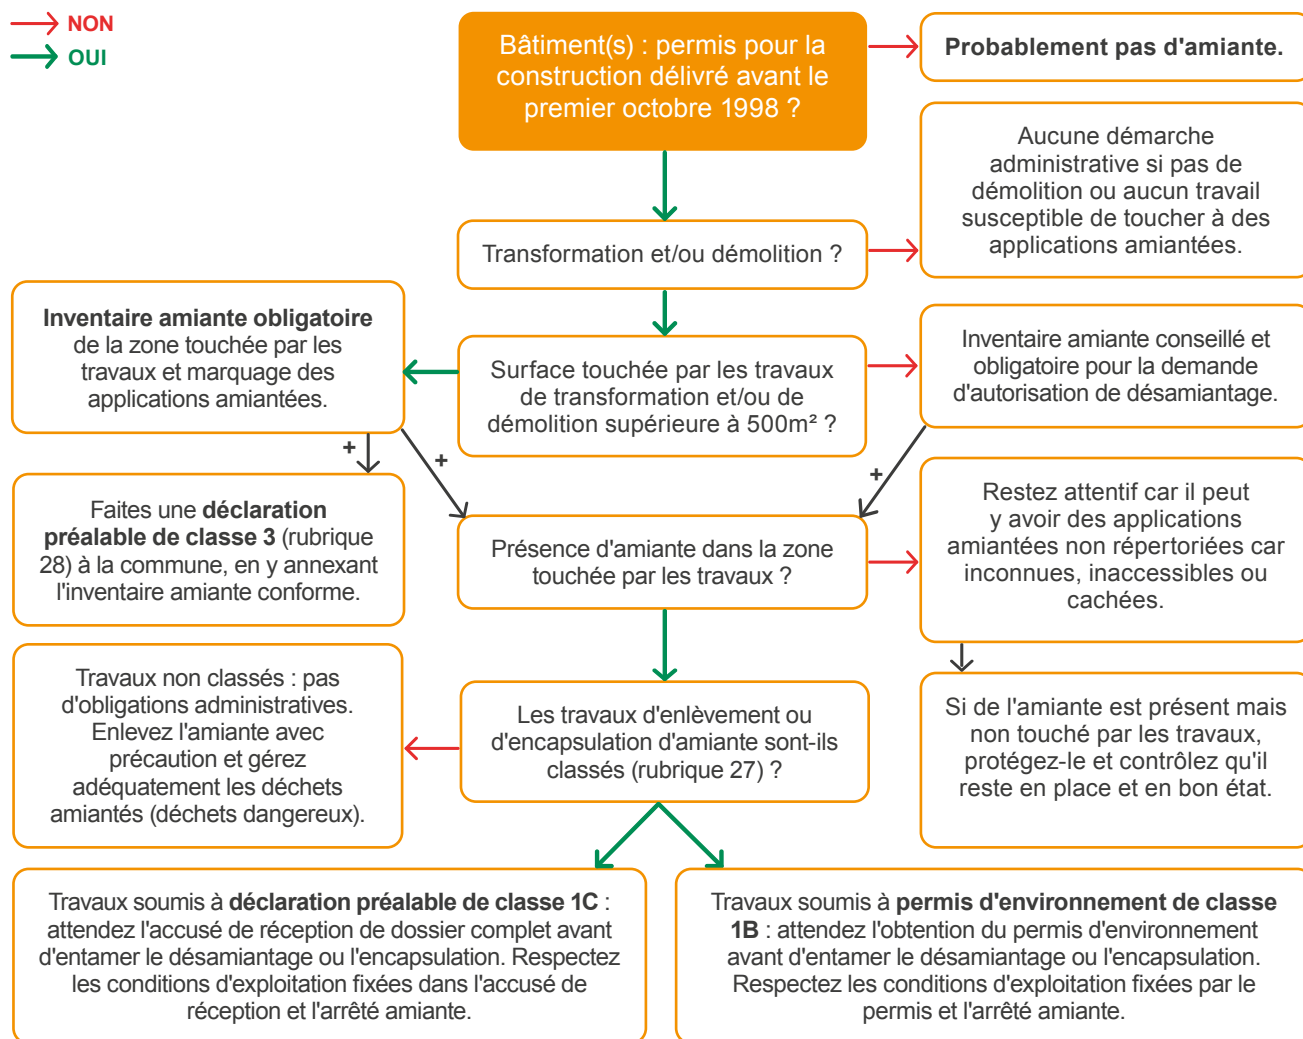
NON
OUI

Bâtiment(s) : permis pour la construction délivré avant le premier octobre 1998 ?

**Probablement pas d'amiante.**

Transformation et/ou démolition ?

Aucune démarche administrative si pas de démolition ou aucun travail susceptible de toucher à des applications amiantées.

**Inventaire amiante obligatoire** de la zone touchée par les travaux et marquage des applications amiantées.

Surface touchée par les travaux de transformation et/ou de démolition supérieure à 500m² ?

Inventaire amiante conseillé et obligatoire pour la demande d'autorisation de désamiantage.

+

+

+

Faites une **déclaration préalable de classe 3** (rubrique 28) à la commune, en y annexant l'inventaire amiante conforme.

Présence d'amiante dans la zone touchée par les travaux ?

Restez attentif car il peut y avoir des applications amiantées non répertoriées car inconnues, inaccessibles ou cachées.

Travaux non classés : pas d'obligations administratives. Enlevez l'amiante avec précaution et gérez adéquatement les déchets amiantés (déchets dangereux).

Les travaux d'enlèvement ou d'encapsulation d'amiante sont-ils classés (rubrique 27) ?

Si de l'amiante est présent mais non touché par les travaux, protégez-le et contrôlez qu'il reste en place et en bon état.

Travaux soumis à **déclaration préalable de classe 1C** : attendez l'accusé de réception de dossier complet avant d'entamer le désamiantage ou l'encapsulation. Respectez les conditions d'exploitation fixées dans l'accusé de réception et l'arrêté amiante.

Travaux soumis à **permis d'environnement de classe 1B** : attendez l'obtention du permis d'environnement avant d'entamer le désamiantage ou l'encapsulation. Respectez les conditions d'exploitation fixées par le permis et l'arrêté amiante.